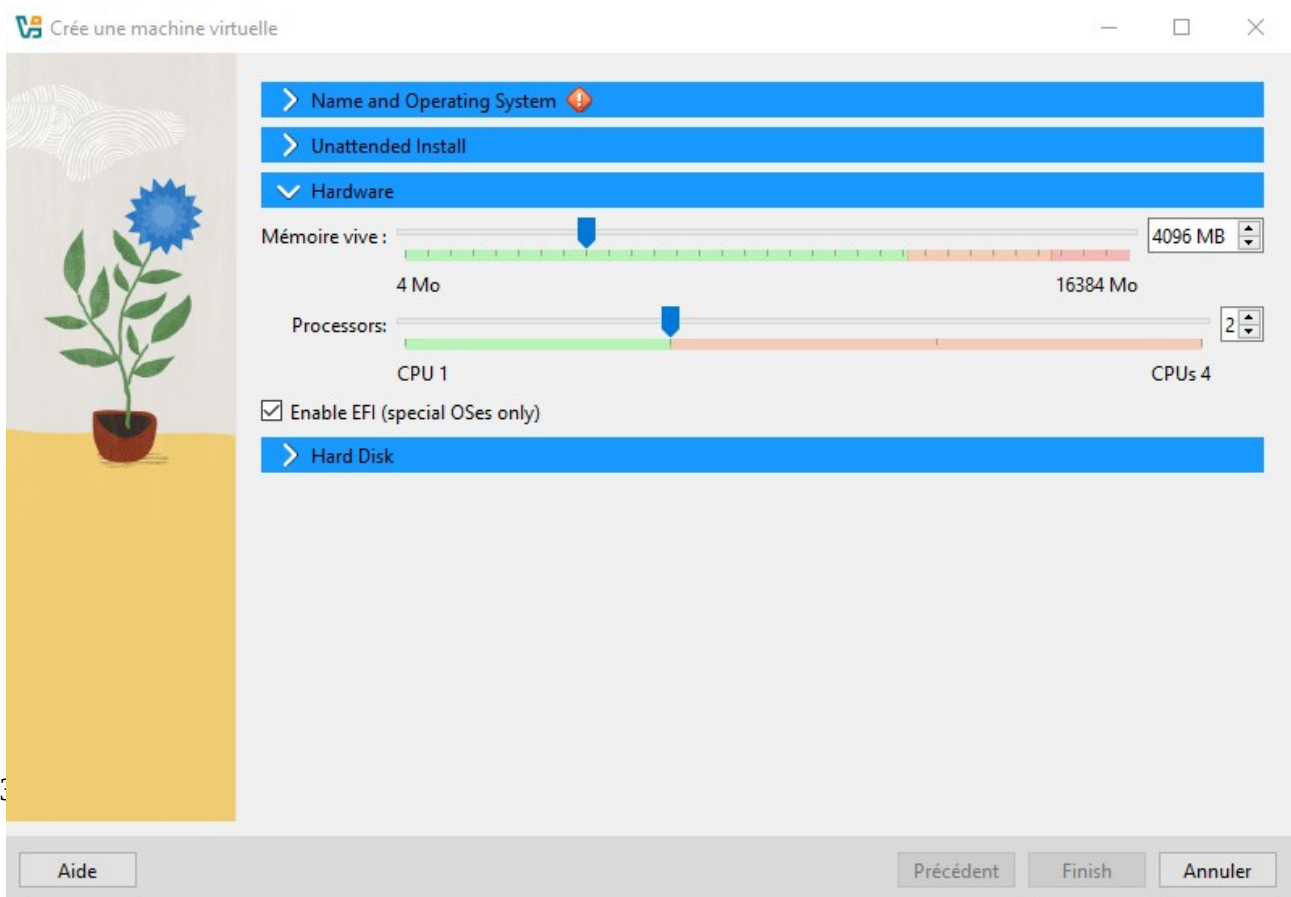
Crée une machine virtuelle

Name and Operating System

Unattended Install

Hardware

Mémoire vive : 4096 MB

4 Mo 16384 Mo

Processors: 2

CPU 1 CPUs 4

☑ Enable EFI (special OSes only)

Hard Disk

Aide Précédent Finish Annuler